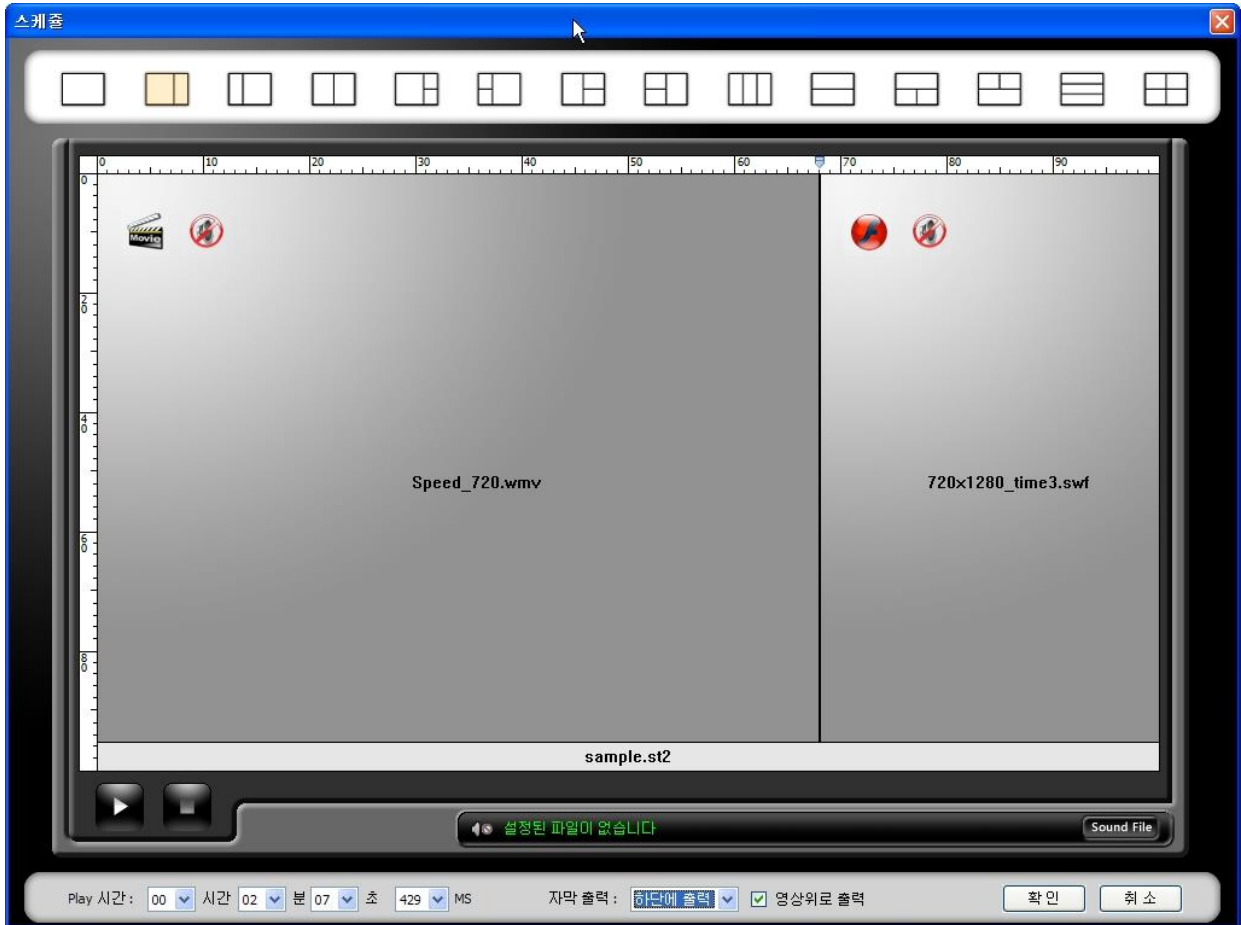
스케쥴

0 10 20 30 40 50 60 70 80 90

0
20
40
60
80

Movie

Speed_720.wmv

720x1280_time3.swf

sample.st2

설정된 파일이 없습니다

Sound File

Play 시간 : 00 시간 02 분 07 초 429 MS

자막 출력 : 하단에 출력

영상위로 출력

확 인

취 소